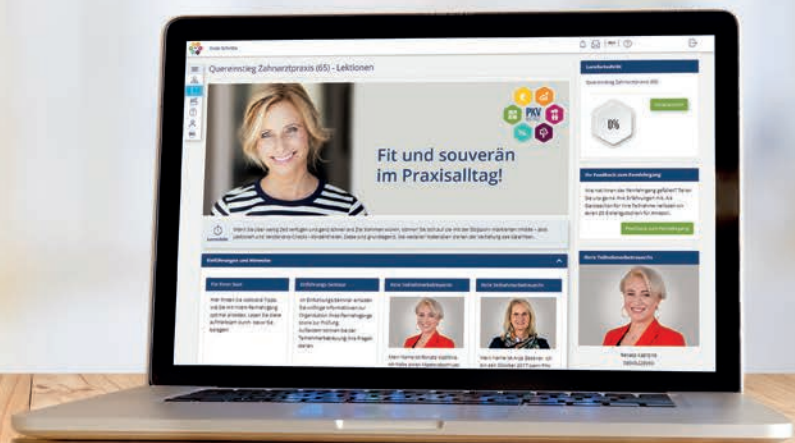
Quereinstieg Zahnarztpraxis (65) - Lektionen

PKV

Fit und souverän im Praxisalltag!

Lernfortschritt

Quereinstieg Zahnarztpraxis (65)

0%

Ihr Feedback zum Fernlehrgang

Ihre Teilnehmerbetreuerin

Einführungen und Hinweise

Für Ihren Start

Erfolgreiche Seminar

Ihre Teilnehmerbetreuerin

Ihre Teilnehmerbetreuerin

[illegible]